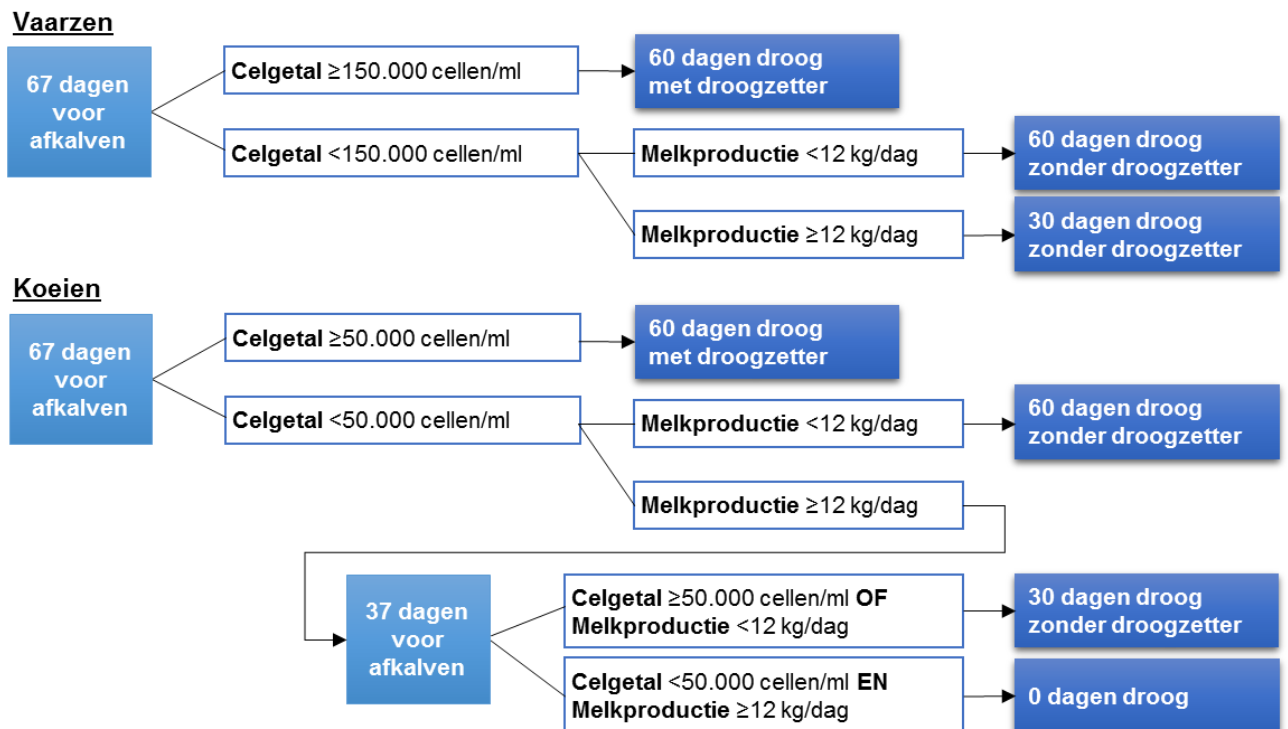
Vaarzen

67 dagen voor afkalven

Celgetal ≥150.000 cellen/ml

60 dagen droog met droogzetter

Celgetal <150.000 cellen/ml

Melkproductie <12 kg/dag

60 dagen droog zonder droogzetter

Melkproductie ≥12 kg/dag

30 dagen droog zonder droogzetter

Koeien

67 dagen voor afkalven

Celgetal ≥50.000 cellen/ml

60 dagen droog met droogzetter

Celgetal <50.000 cellen/ml

Melkproductie <12 kg/dag

60 dagen droog zonder droogzetter

Melkproductie ≥12 kg/dag

37 dagen voor afkalven

Celgetal ≥50.000 cellen/ml OF Melkproductie <12 kg/dag

30 dagen droog zonder droogzetter

Celgetal <50.000 cellen/ml EN Melkproductie ≥12 kg/dag

0 dagen droog